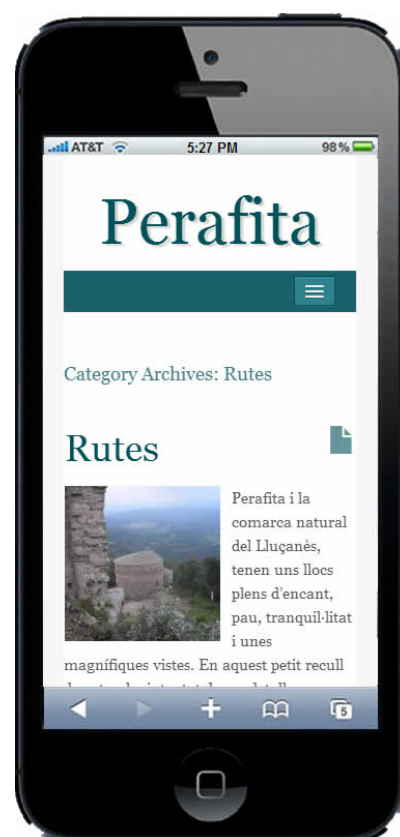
AT&T 5:27 PM 98%

Perafita

Category Archives: Rutes

Rutes

Perafita i la comarca natural del Lluçanès, tenen uns llocs plens d'encant, pau, tranquil·litat i unes magnífiques vistes. En aquest petit recull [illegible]

5